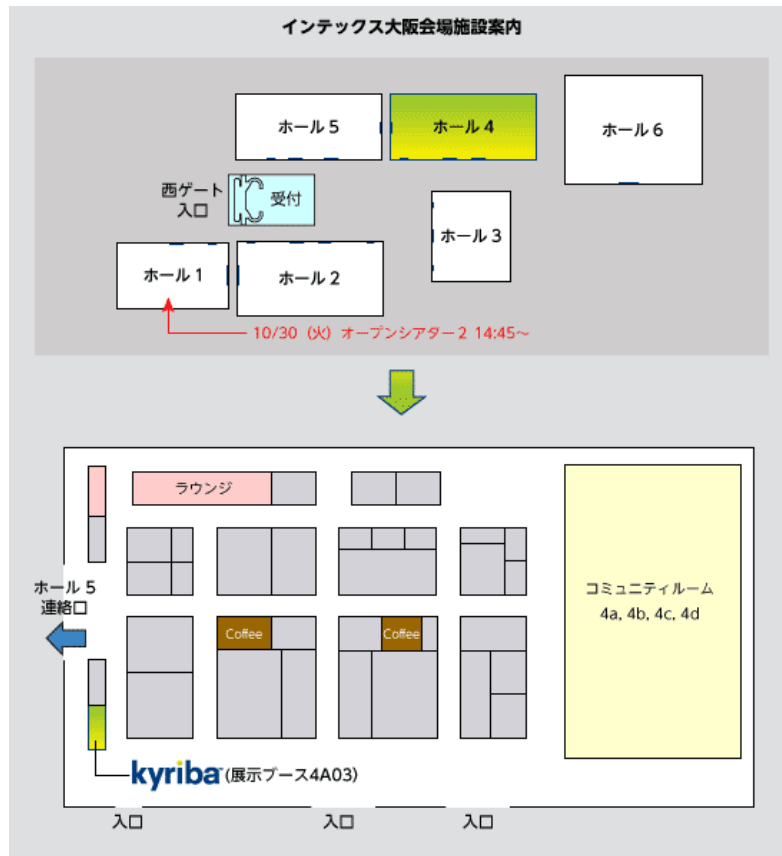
インテックス大阪会場施設案内

ホール 5
ホール 4
ホール 6
西ゲート
入口
受付
ホール 3
ホール 1
ホール 2
10/30（火）オープンシアター2 14:45～

ラウンジ
ホール 5
連絡口
Coffee
Coffee
コミュニティルーム
4a, 4b, 4c, 4d
kyriba（展示ブース4A03）
入口
入口
入口